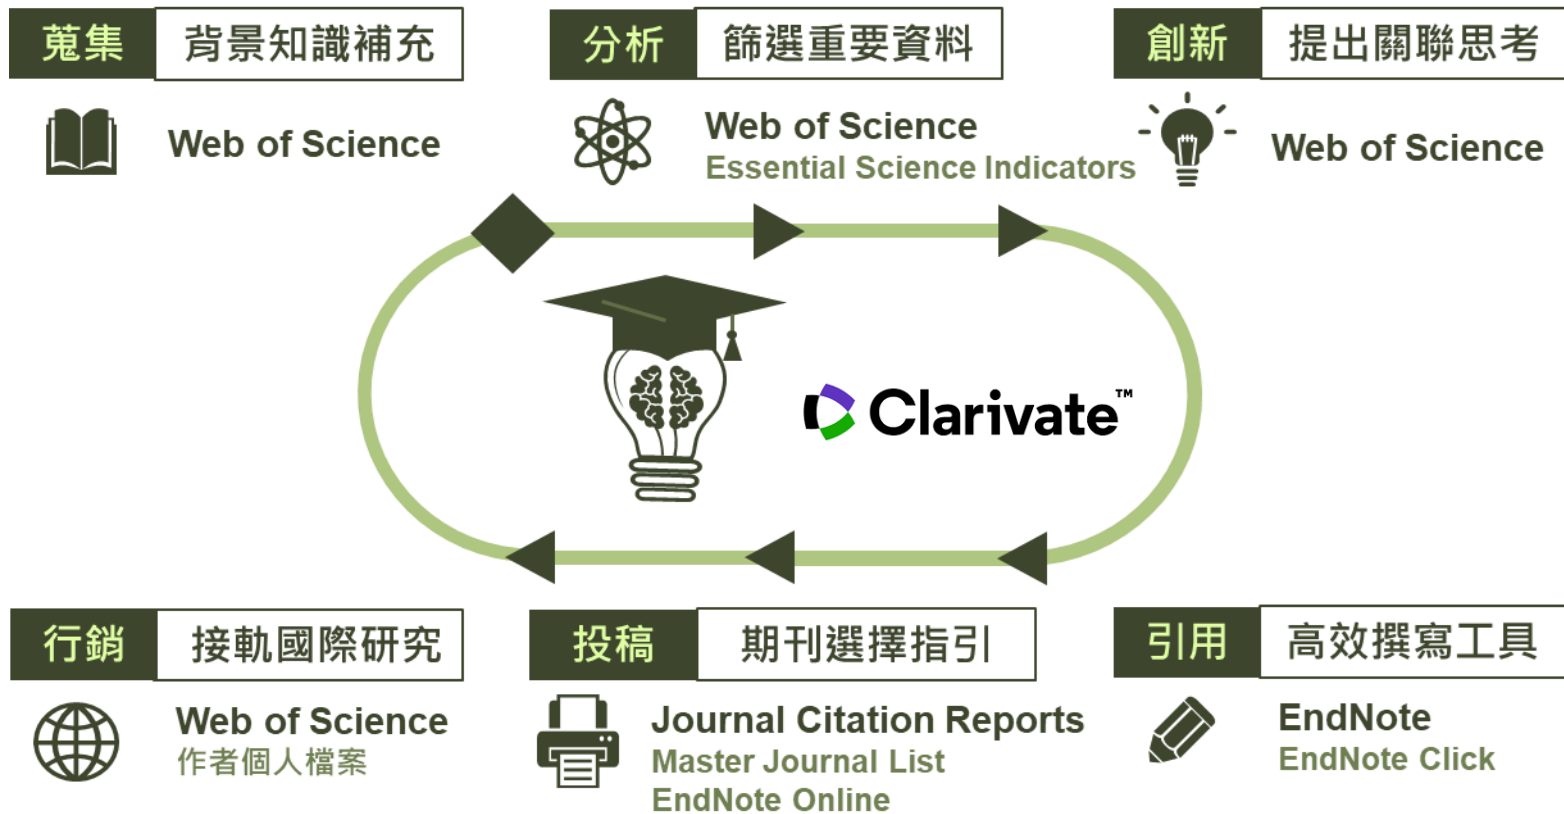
蒐集 背景知識補充

Web of Science

分析 篩選重要資料

Web of Science
Essential Science Indicators

創新 提出關聯思考

Web of Science

Clarivate™

行銷 接軌國際研究

Web of Science
作者個人檔案

投稿 期刊選擇指引

Journal Citation Reports
Master Journal List
EndNote Online

引用 高效撰寫工具

EndNote
EndNote Click